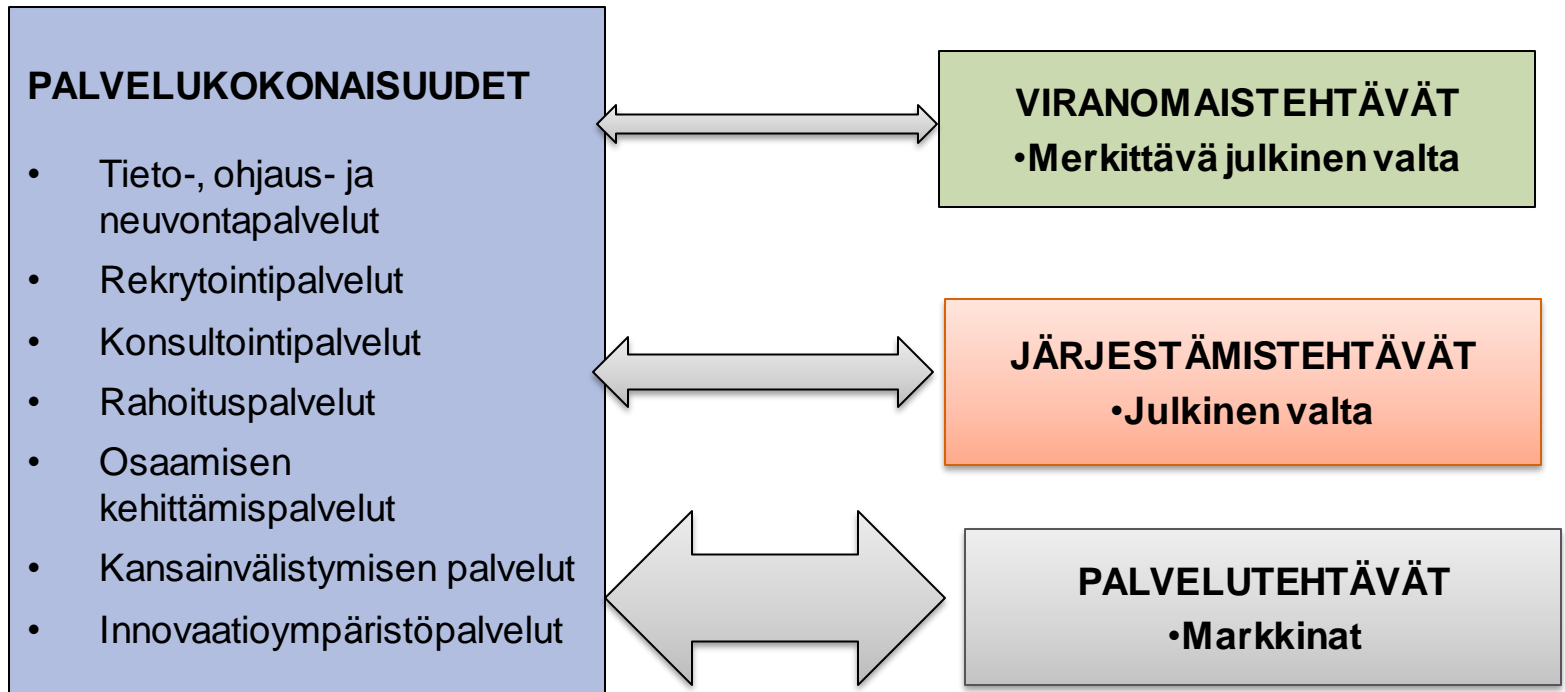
PALVELUKOKONAISUUDET

- Tieto-, ohjaus- ja neuvontapalvelut
- Rekrytointipalvelut
- Konsultointipalvelut
- Rahoituspalvelut
- Osaamisen kehittämispalvelut
- Kansainvälistymisen palvelut
- Innovaatioympäristöpalvelut

VIRANOMAISTEHTÄVÄT
•Merkittävä julkinen valta

JÄRJESTÄMISTEHTÄVÄT
•Julkinen valta

PALVELUTEHTÄVÄT
•Markkinat